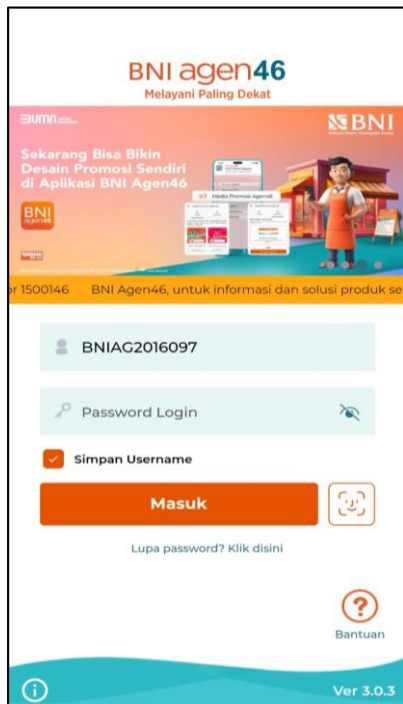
BNI agen46
Melayani Paling Dekat

BUMN

BNI

Sekarang Bisa Bikin Desain Promosi Sendiri di Aplikasi BNI Agen46

BNI agen46

Media Promosi Agen46

r 1500146 BNI Agen46, untuk informasi dan solusi produk se

BNIAG2016097

Password Login

Simpan Username

Masuk

Lupa password? Klik disini

Bantuan

Ver 3.0.3